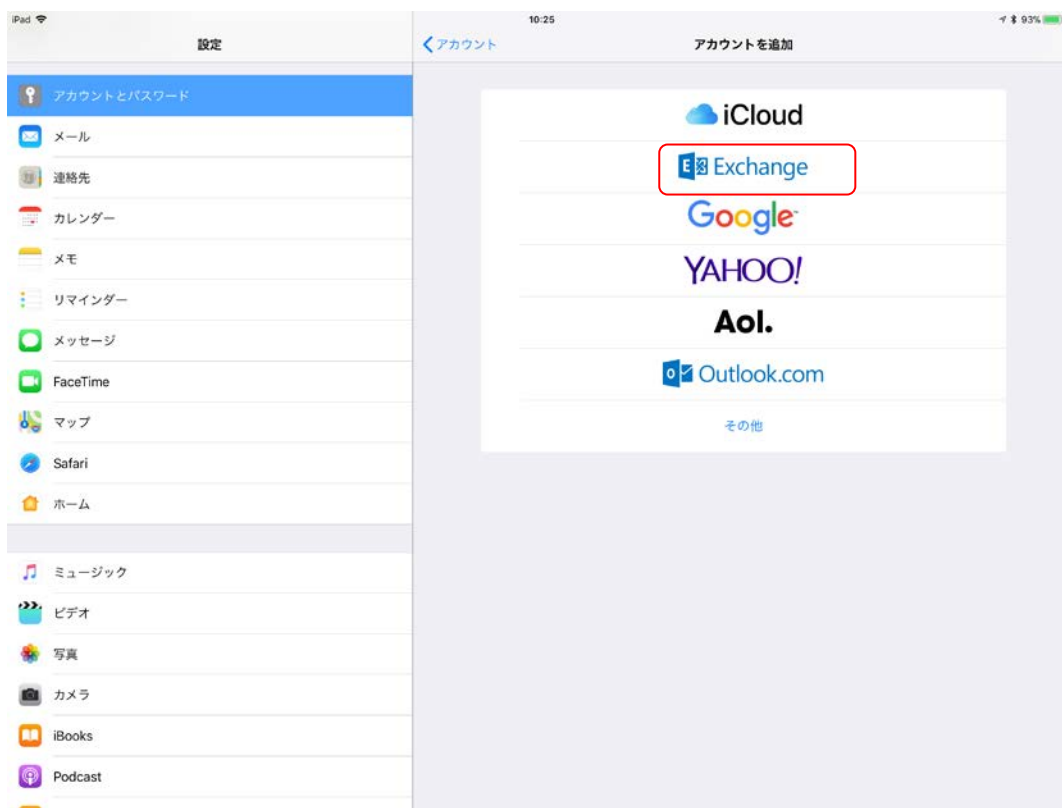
iPad
10:25
93%

設定

アカウントとパスワード
メール
連絡先
カレンダー
メモ
リマインダー
メッセージ
FaceTime
マップ
Safari
ホーム

ミュージック
ビデオ
写真
カメラ
iBooks
Podcast

アカウント
アカウントを追加

iCloud
Exchange
Google
YAHOO!
Aol.
Outlook.com
その他